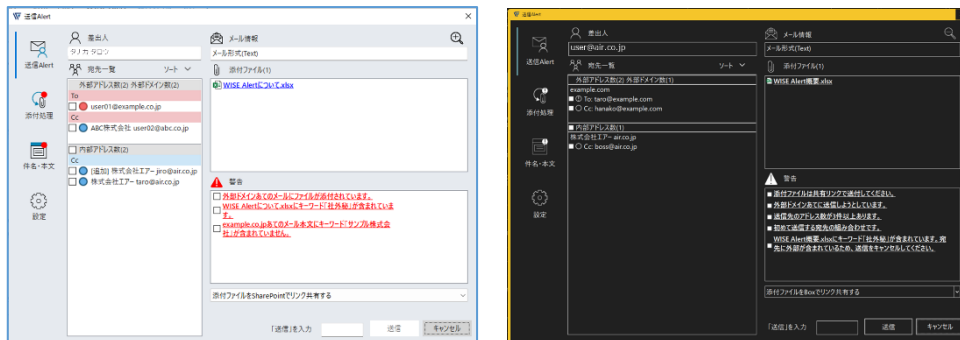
送信Alert

送信Alert
添付処理
件名・本文
設定

差出人
タノカ タロウ

宛先一覧 ソート

外部アドレス数(2) 外部ドメイン数(2)
To
user01@example.co.jp
Cc
ABC株式会社 user02@abc.co.jp

内部アドレス数(2)
Cc
(追加) 株式会社エアー jiro@air.co.jp
株式会社エアー taro@air.co.jp

メール情報
メール形式(Text)

添付ファイル(1)
WISE Alertについて.xlsx

警告
外部ドメインあてのメールにファイルが添付されています。
WISE Alertについて.xlsxにキーワード「社外秘」が含まれています。
example.co.jpあてのメール本文にキーワード「サンプル株式会社」が含まれています。

添付ファイルをSharePointでリンク共有する

「送信」を入力 送信 キャンセル

送信Alert

送信Alert
添付処理
件名・本文
設定

差出人
user@air.co.jp

宛先一覧 ソート

外部アドレス数(2) 外部ドメイン数(1)
example.com
To: taro@example.com
Cc: hanako@example.com

内部アドレス数(1)
株式会社エアー air.co.jp
Cc: boss@air.co.jp

メール情報
メール形式(Text)

添付ファイル(1)
WISE Alert概要.xlsx

警告
添付ファイルは共有リンクで送付してください。
外部ドメインあてに送信しようとしています。
送信先のアドレス数が3件以上あります。
初めて送信する宛先の組み合わせです。
WISE Alert概要.xlsxにキーワード「社外秘」が含まれています。宛先に外部が含まれているため、送信をキャンセルしてください。

添付ファイルをBoxでリンク共有する

「送信」を入力 送信 キャンセル